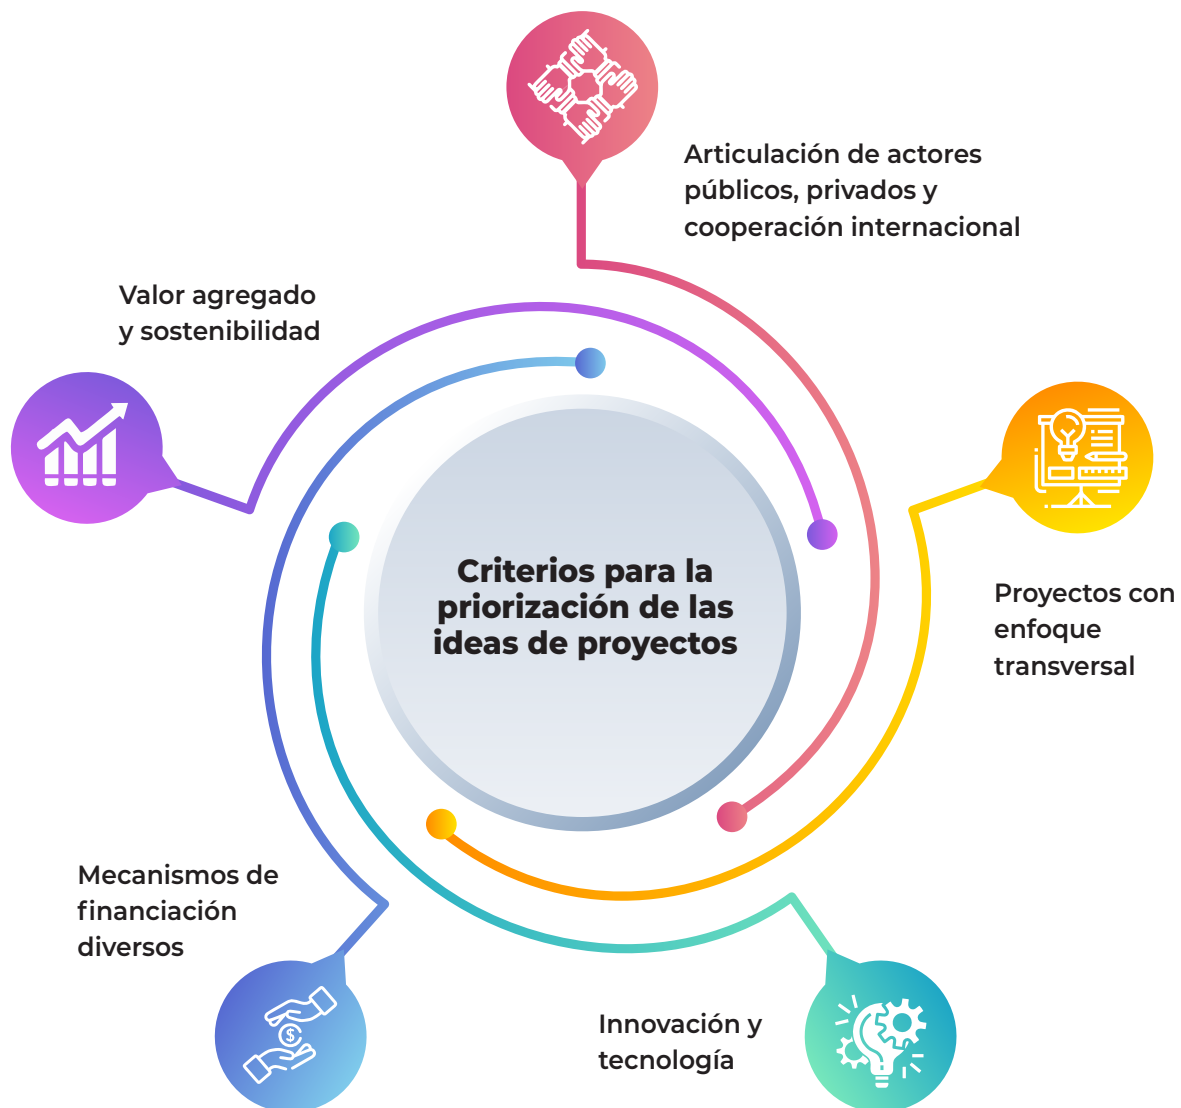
Criterios para la priorización de las ideas de proyectos

Articulación de actores públicos, privados y cooperación internacional

Proyectos con enfoque transversal

Innovación y tecnología

Mecanismos de financiación diversos

Valor agregado y sostenibilidad